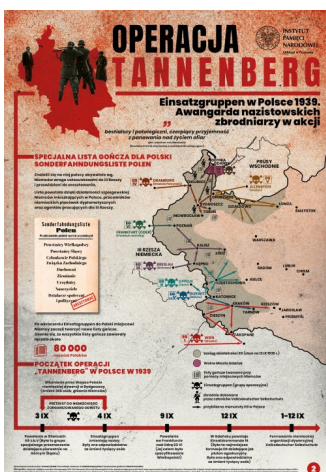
INSTYTUT PAMIĘCI NARODOWEJ

OPERACJA TANNENBERG

Einsatzgruppen w Polsce 1939. Awangarda nazistowskich zbrodniarzy w akcji

„bestialscy i patologiczni, zezwierzęceni przyjemnością z panowania nad życiem ofiar"

SPECJALNA LISTA GOŃCZA DLA POLSKI SONDERFAHNDUNGSLISTE POLEN

Sonderfahndungsliste Polen

Powstańcy Wielkopolscy
Powstańcy Śląscy
Członkowie Polskiego Związku Zachodniego
Duchowni
Ziemianie
Urzędnicy
Nauczyciele
Działacze społeczni i polityczni

80 000

POCZĄTEK OPERACJI „TANNENBERG" W POLSCE W 1939

PRUSY WSCHODNIE

III RZESZA NIEMIECKA

WARSZAWA

KRAKÓW

3 IX

4 IX

9 IX

12 IX

1–12 IX

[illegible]